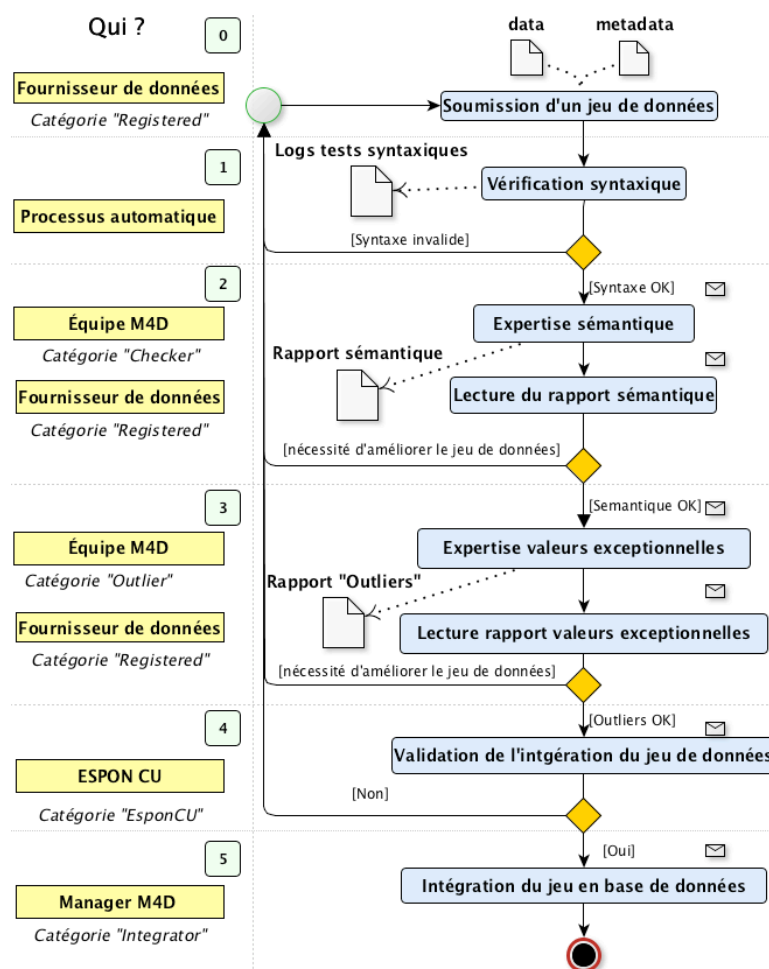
Qui ?

0

data

metadata

Fournisseur de données

Catégorie "Registered"

Soumission d'un jeu de données

1

Logs tests syntaxiques

Vérification syntaxique

Processus automatique

[Syntaxe invalide]

2

[Syntaxe OK]

Équipe M4D

Expertise sémantique

Catégorie "Checker"

Rapport sémantique

Fournisseur de données

Lecture du rapport sémantique

Catégorie "Registered"

[nécessité d'améliorer le jeu de données]

3

[Semantique OK]

Équipe M4D

Expertise valeurs exceptionnelles

Catégorie "Outlier"

Rapport "Outliers"

Fournisseur de données

Lecture rapport valeurs exceptionnelles

Catégorie "Registered"

[nécessité d'améliorer le jeu de données]

4

[Outliers OK]

Validation de l'intgération du jeu de données

ESPON CU

[Non]

Catégorie "EsponCU"

5

[Oui]

Intégration du jeu en base de données

Manager M4D

Catégorie "Integrator"